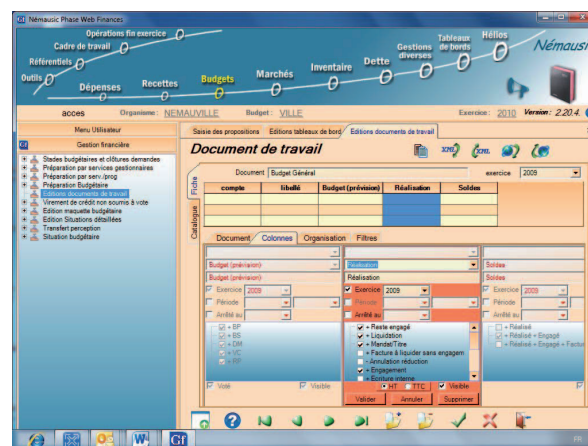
Némausic Phase Web Finances

Opérations fin exercice
Cadre de travail
Référentiels
Outils
Dépenses
Recettes
Budgets
Marchés
Inventaire
Dette
Gestions diverses
Tableaux de bords
Hélios
Némaus

acces
Organisme : NEMAUVILLE
Budget : VILLE
Exercice : 2010
Version : 2.20.4.

Menu Utilisateur
Gestion financière

Stades budgétaires et clôtures demandes
Préparation par services gestionnaires
Préparation par serv./prog
Préparation Budgétaire
Editions documents de travail
Virement de crédit non soumis à vote
Edition maquette budgétaire
Edition Situations détaillées
Transfert perception
Situation budgétaire

Saisie des propositions
Editions tableaux de bord
Editions documents de travail

Document de travail

Document Budget Général
exercice 2009

Fiche
Catalogue

| compte | libellé | Budget (prévision) | Réalisation | Soldes |
|---|---|---|---|---|
| | | | | |
| | | | | |
| | | | | |

Document
Colonnes
Organisation
Filtres

Budget (prévision)
Budget (prévision)
Exercice 2009
Période
Arrêté au
+ BP
+ BS
+ DM
+ VC
+ RP
Voté
Visible

Réalisation
Réalisation
Exercice 2009
Période
Arrêté au
+ Reste engagé
+ Liquidation
+ Mandat/Titre
+ Facture à liquider sans engagem
- Annulation réduction
+ Engagement
+ Ecriture interne
HT
TTC
Visible
Valider
Annuler
Supprimer

Soldes
Soldes
Exercice 2009
Période
Arrêté au
Réalisé
Réalisé + Engagé
Réalisé + Engagé + Factur